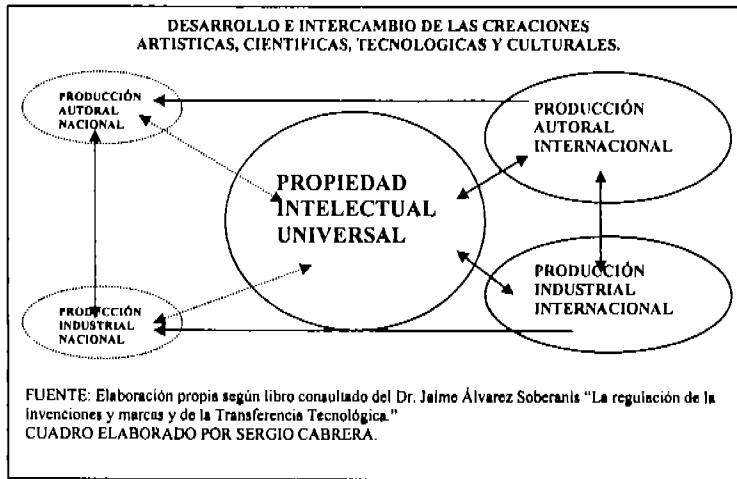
DESARROLLO E INTERCAMBIO DE LAS CREACIONES ARTISTICAS, CIENTIFICAS, TECNOLOGICAS Y CULTURALES.

PRODUCCIÓN AUTORAL NACIONAL

PRODUCCIÓN AUTORAL INTERNACIONAL

PROPIEDAD INTELECTUAL UNIVERSAL

PRODUCCIÓN INDUSTRIAL INTERNACIONAL

PRODUCCIÓN INDUSTRIAL NACIONAL

FUENTE: Elaboración propia según libro consultado del Dr. Jaime Álvarez Soberanis "La regulación de la Invenciones y marcas y de la Transferencia Tecnológica."
CUADRO ELABORADO POR SERGIO CABRERA.